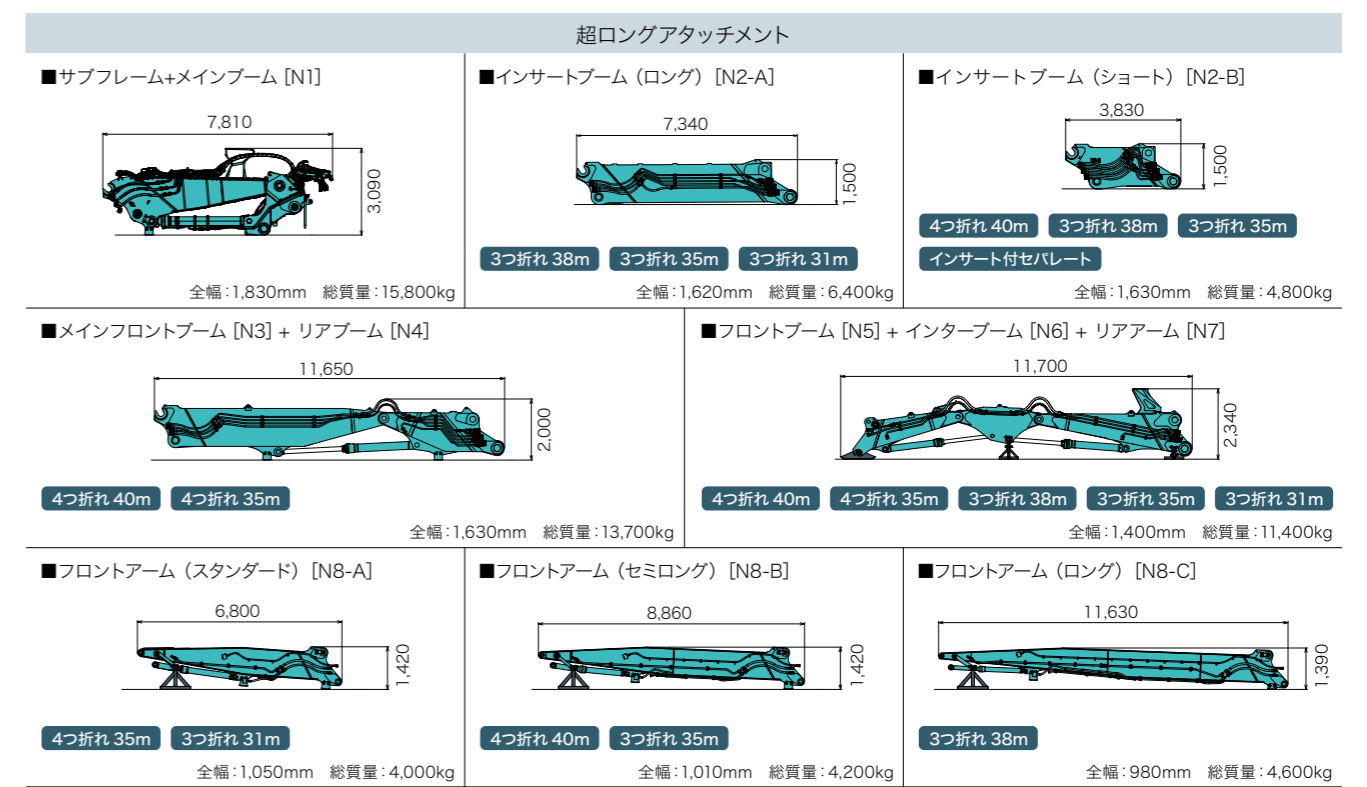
超ロングアタッチメント

■サブフレーム+メインブーム [N1]

7,810

3,090

全幅：1,830mm　総質量：15,800kg

■インサートブーム（ロング）[N2-A]

7,340

1,500

3つ折れ 38m　3つ折れ 35m　3つ折れ 31m

全幅：1,620mm　総質量：6,400kg

■インサートブーム（ショート）[N2-B]

3,830

1,500

4つ折れ 40m　3つ折れ 38m　3つ折れ 35m

インサート付セパレート

全幅：1,630mm　総質量：4,800kg

■メインフロントブーム [N3] + リアブーム [N4]

11,650

2,000

4つ折れ 40m　4つ折れ 35m

全幅：1,630mm　総質量：13,700kg

■フロントブーム [N5] + インターブーム [N6] + リアアーム [N7]

11,700

2,340

4つ折れ 40m　4つ折れ 35m　3つ折れ 38m　3つ折れ 35m　3つ折れ 31m

全幅：1,400mm　総質量：11,400kg

■フロントアーム（スタンダード）[N8-A]

6,800

1,420

4つ折れ 35m　3つ折れ 31m

全幅：1,050mm　総質量：4,000kg

■フロントアーム（セミロング）[N8-B]

8,860

1,420

4つ折れ 40m　3つ折れ 35m

全幅：1,010mm　総質量：4,200kg

■フロントアーム（ロング）[N8-C]

11,630

1,390

3つ折れ 38m

全幅：980mm　総質量：4,600kg